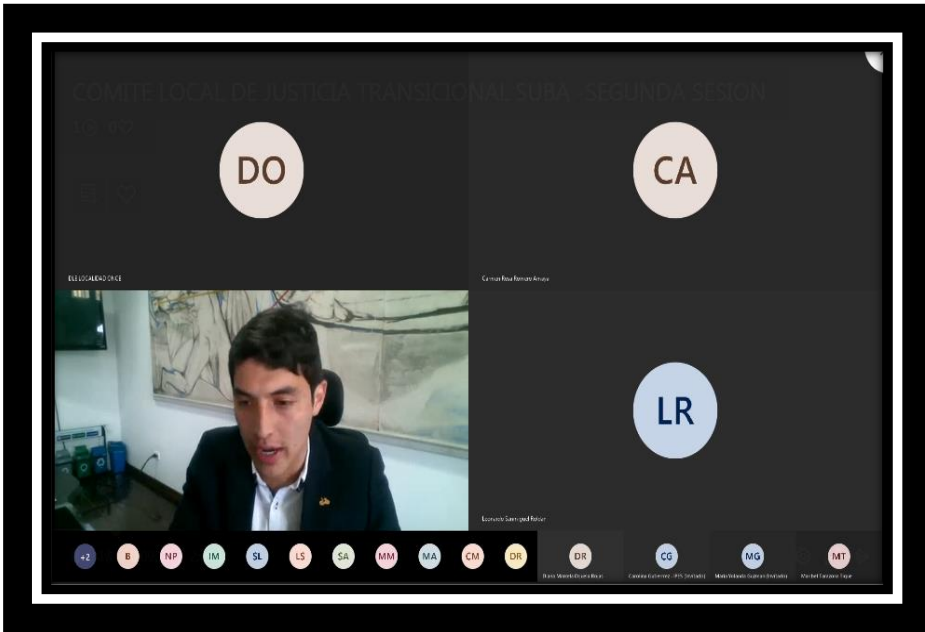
COMITE LOCAL DE JUSTICIA TRANSICIONAL SUBA - SEGUNDA SESION

DO

CA

DLE LOCALIDAD ONCE

Carmen Rosa Romero Amaya

LR

Leonardo Rodriguez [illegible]

+2 B NP IM SL LS SA MM MA CM DR

DR
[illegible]

CG
Carolina Gutierrez - PTS (Invitado)

MG
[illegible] Guzman (Invitado)

MT
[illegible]